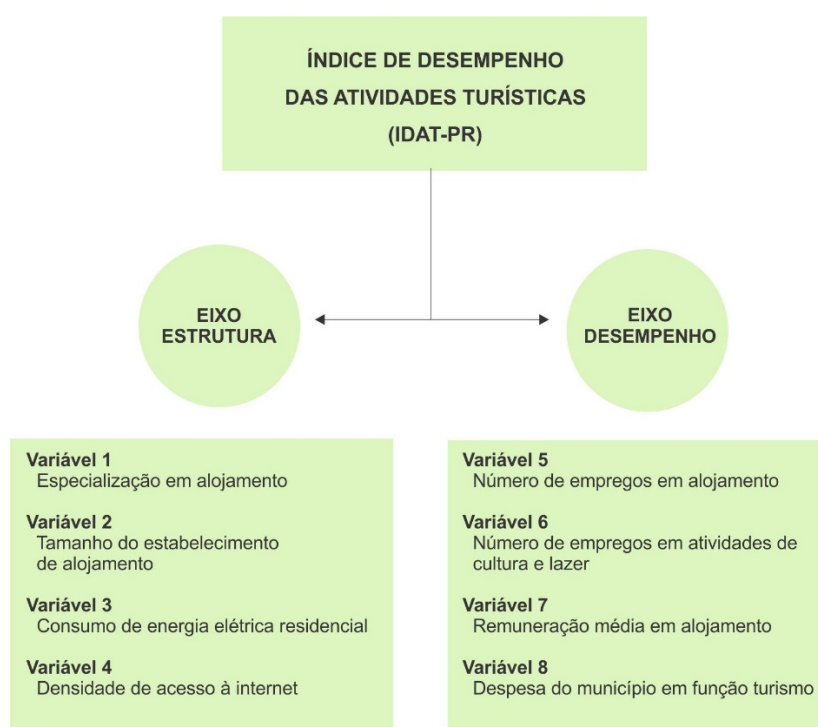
ÍNDICE DE DESEMPENHO
DAS ATIVIDADES TURÍSTICAS
(IDAT-PR)

EIXO ESTRUTURA

EIXO DESEMPENHO

Variável 1
Especialização em alojamento

Variável 2
Tamanho do estabelecimento de alojamento

Variável 3
Consumo de energia elétrica residencial

Variável 4
Densidade de acesso à internet

Variável 5
Número de empregos em alojamento

Variável 6
Número de empregos em atividades de cultura e lazer

Variável 7
Remuneração média em alojamento

Variável 8
Despesa do município em função turismo